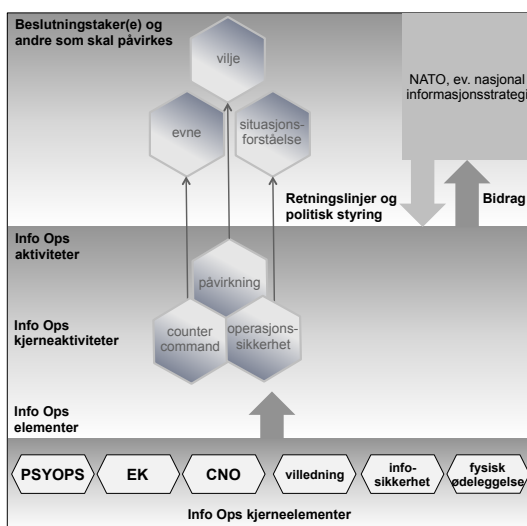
Beslutningstaker(e) og andre som skal påvirkes

vilje

evne

situasjonsforståelse

NATO, ev. nasjonal informasjonsstrategi

Retningslinjer og politisk styring

Bidrag

Info Ops aktiviteter

påvirkning

Info Ops kjerneaktiviteter

counter command

operasjonssikkerhet

Info Ops elementer

PSYOPS

EK

CNO

villedning

infosikkerhet

fysisk ødeleggelse

Info Ops kjerneelementer